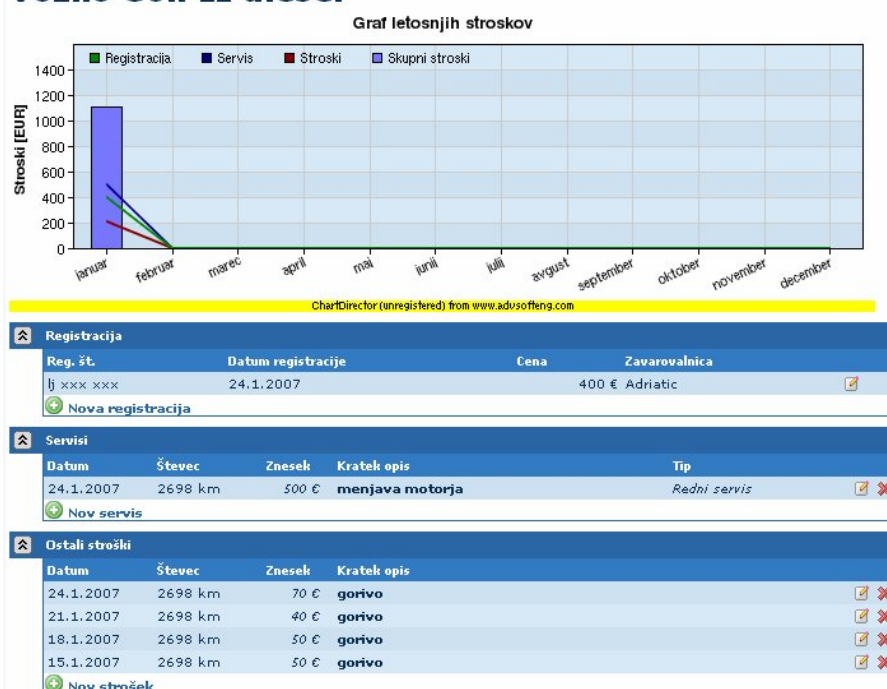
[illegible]

Graf letosnjih stroskov

Registracija | Servis | Stroski | Skupni stroski

Stroski [EUR]

1400
1200
1000
800
600
400
200
0

januar februar marec april maj junij julij avgust september oktober november december

ChartDirector (unregistered) from www.advsofteng.com

Registracija

| Reg. št. | Datum registracije | Cena | Zavarovalnica |
|---|---|---|---|
| lj xxx xxx | 24.1.2007 | 400 € | Adriatic |

Nova registracija

Servisi

| Datum | Števec | Znesek | Kratek opis | Tip |
|---|---|---|---|---|
| 24.1.2007 | 2698 km | 500 € | menjava motorja | Redni servis |

Nov servis

Ostali stroški

| Datum | Števec | Znesek | Kratek opis |
|---|---|---|---|
| 24.1.2007 | 2698 km | 70 € | gorivo |
| 21.1.2007 | 2698 km | 40 € | gorivo |
| 18.1.2007 | 2698 km | 50 € | gorivo |
| 15.1.2007 | 2698 km | 50 € | gorivo |

Nov strošek